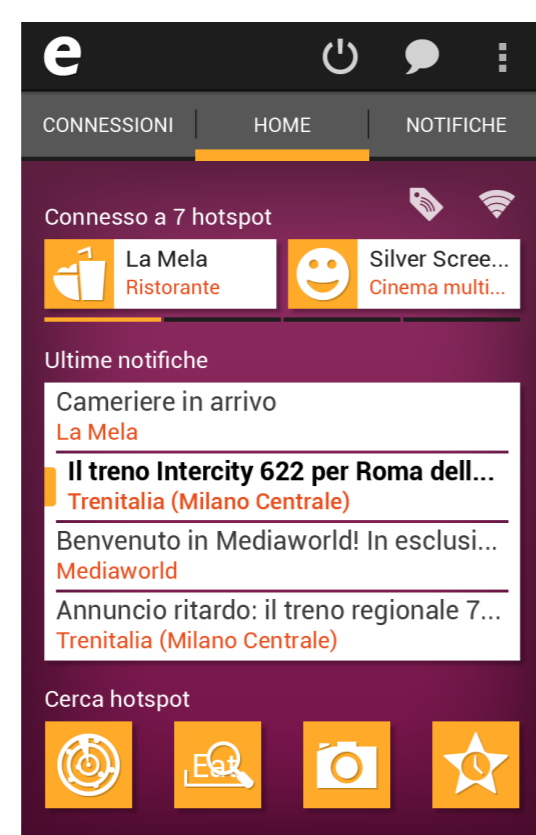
e

CONNESSIONI
HOME
NOTIFICHE

Connesso a 7 hotspot

La Mela
Ristorante

Silver Scree...
Cinema multi...

Ultime notifiche

Cameriere in arrivo
La Mela

Il treno Intercity 622 per Roma dell...
Trenitalia (Milano Centrale)

Benvenuto in Mediaworld! In esclusi...
Mediaworld

Annuncio ritardo: il treno regionale 7...
Trenitalia (Milano Centrale)

Cerca hotspot

Eat